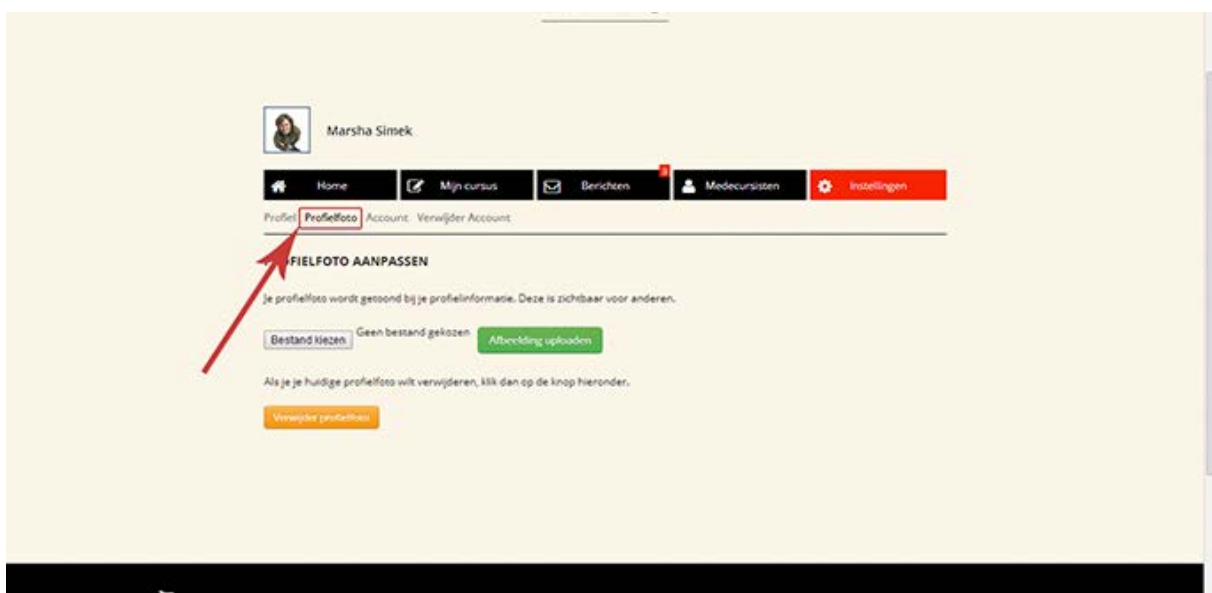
Marsha Simek

Home
Mijn cursus
Berichten
Medecursisten
Instellingen

Profiel Profielfoto Account Verwijder Account

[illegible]FIELFOTO AANPASSEN

Je profielfoto wordt getoond bij je profielinformatie. Deze is zichtbaar voor anderen.

Bestand kiezen Geen bestand gekozen Afbeelding uploaden

Als je je huidige profielfoto wilt verwijderen, klik dan op de knop hieronder.

Verwijder profielfoto